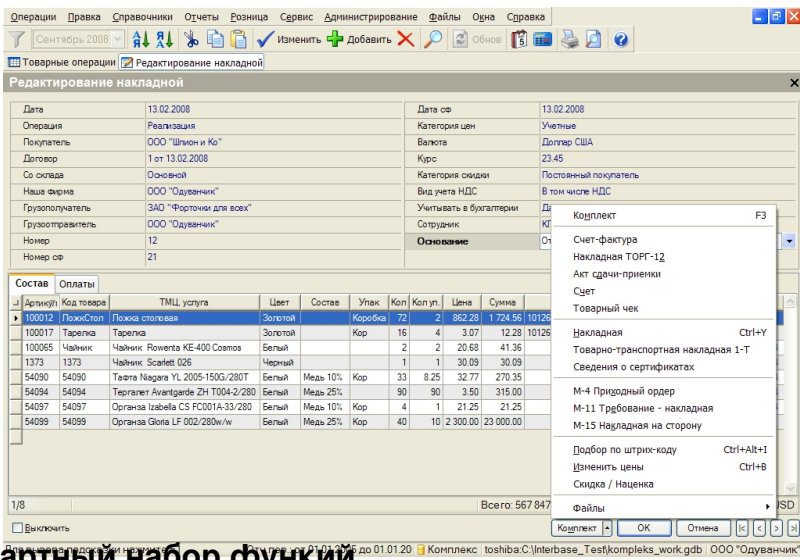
Операции Правка Справочники Отчеты Розница Сервис Администрирование Файлы Окна Справка

Сентябрь 2008 Изменить Добавить Обнов

Товарные операции | Редактирование накладной

Редактирование накладной

| | |
|---|---|
| Дата | 13.02.2008 |
| Операция | Реализация |
| Покупатель | ООО "Шпион и Ко" |
| Договор | 1 от 13.02.2008 |
| Со склада | Основной |
| Наша фирма | ООО "Одуванчик" |
| Грузополучатель | ЗАО "Форточки для всех" |
| Грузоотправитель | ООО "Одуванчик" |
| Номер | 12 |
| Номер сф | 21 |

| | |
|---|---|
| Дата сф | 13.02.2008 |
| Категория цен | Учетные |
| Валюта | Доллар США |
| Курс | 23.45 |
| Категория скидки | Постоянный покупатель |
| Вид учета НДС | В том числе НДС |
| Учитывать в бухгалтерии | Да |
| Сотрудник | К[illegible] |
| Основание | От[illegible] |

Состав | Оплаты

| Артикул | Код товара | ТМЦ, услуга | Цвет | Состав | Упак | Кол | Кол уп. | Цена | Сумма | |
|---|---|---|---|---|---|---|---|---|---|---|
| 100012 | ПожСтол | Ложка столовая | Золотой | | Коробка | 72 | 2 | 862.28 | 1 724.56 | 10126 |
| 100017 | Тарелка | Тарелка | Золотой | | Кор | 16 | 4 | 3.07 | 12.28 | 10126 |
| 100065 | Чайник | Чайник Rowenta KE-400 Cosmos | Белый | | | 2 | 2 | 20.68 | 41.36 | |
| 1373 | 1373 | Чайник Scarlett 026 | Черный | | | 1 | 1 | 30.09 | 30.09 | |
| 54090 | 54090 | Тафта Niagara YL 2005-150G/280T | Белый | Медь 10% | Кор | 33 | 8.25 | 32.77 | 270.35 | |
| 54094 | 54094 | Тергалет Avantgarde ZH T004-2/280 | Белый | Медь 25% | | 90 | 90 | 3.50 | 315.00 | |
| 54097 | 54097 | Органза Izabella CS FC001A-33/280 | Белый | Медь 10% | Кор | 4 | 1 | 21.25 | 21.25 | |
| 54099 | 54099 | Органза Gloria LF 002/280w/w | Белый | Медь 25% | Кор | 40 | 10 | 2 300.00 | 23 000.00 | |

1/8 Всего: 567 847 USD

Выключить

Комплект F3
Счет-фактура
Накладная ТОРГ-12
Акт сдачи-приемки
Счет
Товарный чек
Накладная Ctrl+Y
Товарно-транспортная накладная 1-Т
Сведения о сертификатах
М-4 Приходный ордер
М-11 Требование - накладная
М-15 Накладная на сторону
Подбор по штрих-коду Ctrl+Alt+I
Изменить цены Ctrl+B
Скидка / Наценка
Файлы

Комплект OK Отмена

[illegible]артный набор функций

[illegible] с 01.01.2006 до 01.01.20 Комплекс toshiba:C:\Interbase_Test\kompleks_work.gdb ООО "Одуванчик"